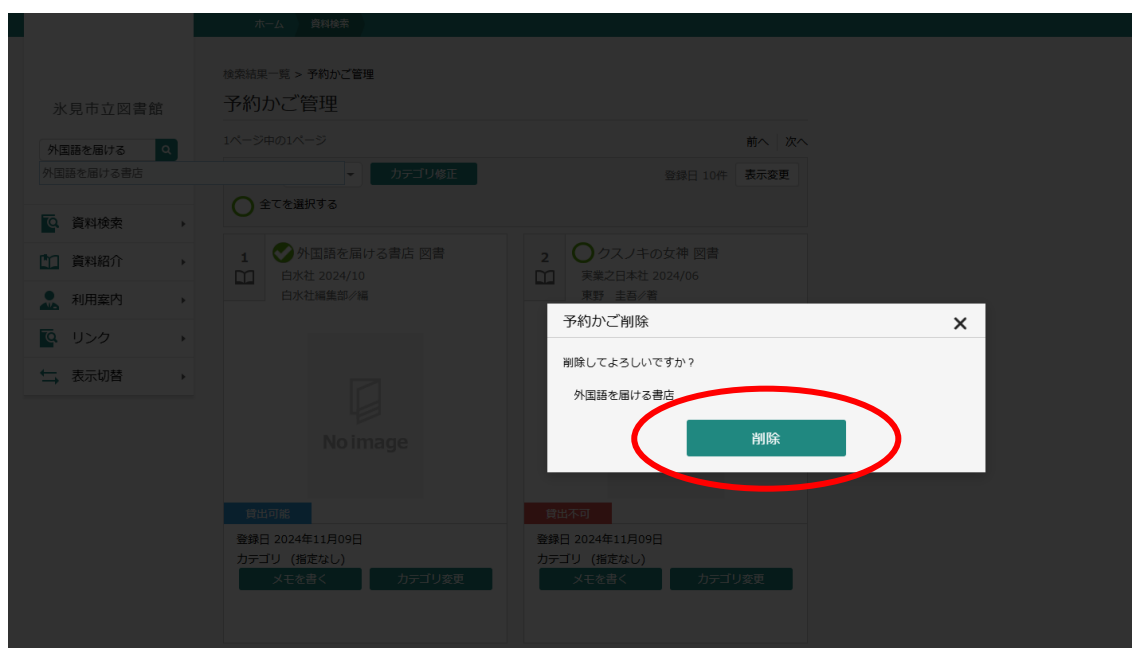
ホーム　資料検索

検索結果一覧 > 予約かご管理

予約かご管理

氷見市立図書館

外国語を届ける

外国語を届ける書店

1ページ中の1ページ

前へ　次へ

カテゴリ修正

登録日 10件　表示変更

全てを選択する

資料検索

資料紹介

利用案内

リンク

表示切替

1

外国語を届ける書店 図書

白水社 2024/10

白水社編集部／編

2

クスノキの女神 図書

実業之日本社 2024/06

東野　圭吾／著

No image

貸出可能

登録日 2024年11月09日

カテゴリ（指定なし）

メモを書く　カテゴリ変更

貸出不可

登録日 2024年11月09日

カテゴリ（指定なし）

メモを書く　カテゴリ変更

予約かご削除

削除してよろしいですか？

外国語を届ける書店

削除